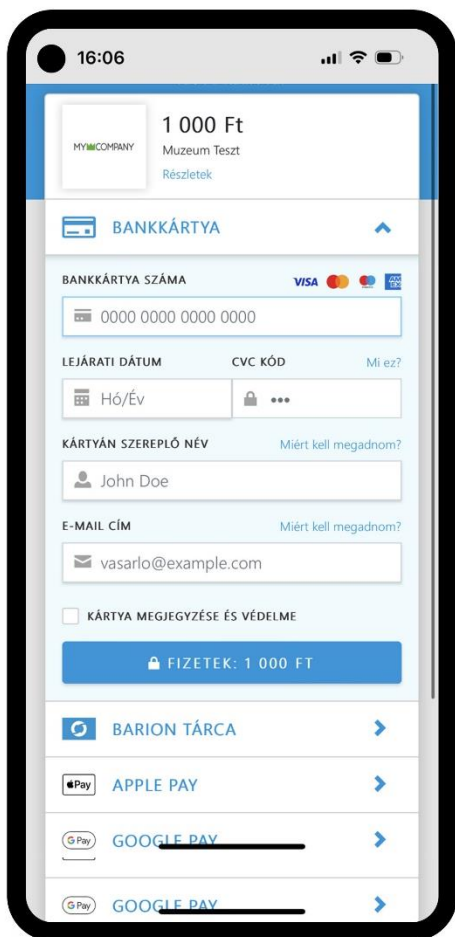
16:06

MYCOMPANY

1 000 Ft

Muzeum Teszt

Részletek

BANKKÁRTYA

BANKKÁRTYA SZÁMA

VISA

0000 0000 0000 0000

LEJÁRATI DÁTUM

CVC KÓD

Mi ez?

Hó/Év

•••

KÁRTYÁN SZEREPLŐ NÉV

Miért kell megadnom?

John Doe

E-MAIL CÍM

Miért kell megadnom?

vasarlo@example.com

KÁRTYA MEGJEGYZÉSE ÉS VÉDELME

FIZETEK: 1 000 FT

BARION TÁRCA

Pay

APPLE PAY

G Pay

GOOGLE PAY

G Pay

GOOGLE PAY